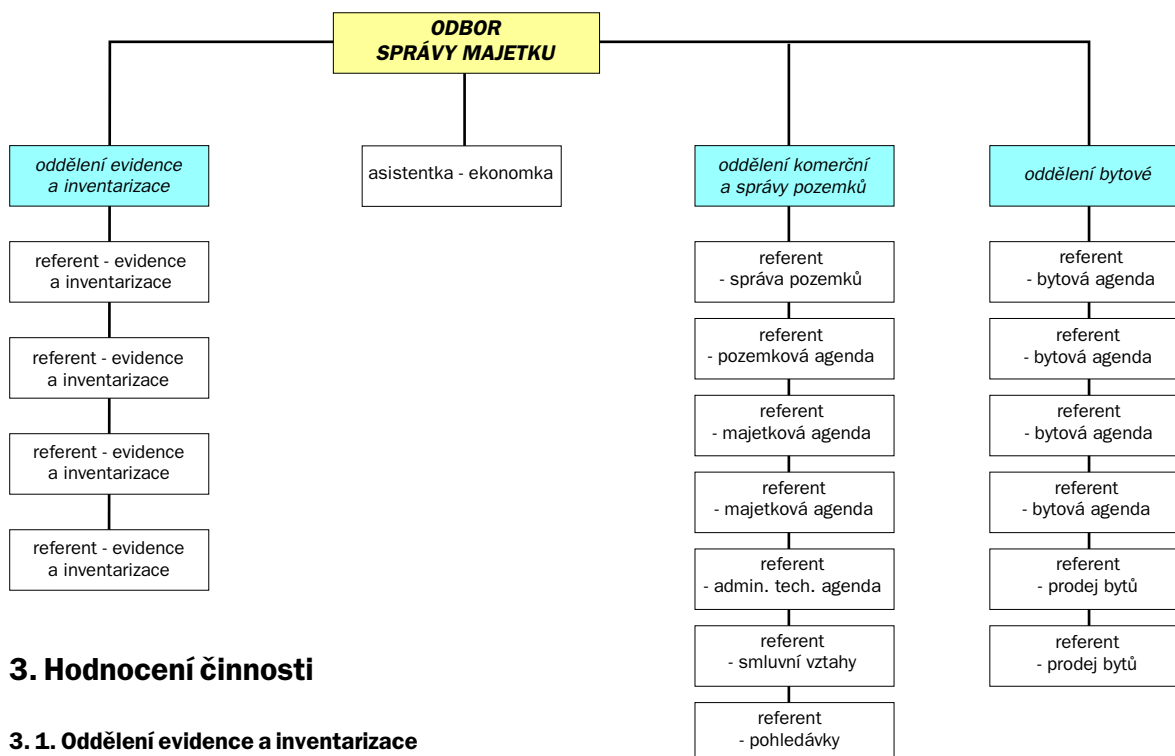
ODBOR
SPRÁVY MAJETKU

oddělení evidence a inventarizace

asistentka - ekonomka

oddělení komerční a správy pozemků

oddělení bytové

referent - evidence a inventarizace

referent - evidence a inventarizace

referent - evidence a inventarizace

referent - evidence a inventarizace

referent - správa pozemků

referent - pozemková agenda

referent - majetková agenda

referent - majetková agenda

referent - admin. tech. agenda

referent - smluvní vztahy

referent - pohledávky

referent - bytová agenda

referent - bytová agenda

referent - bytová agenda

referent - bytová agenda

referent - prodej bytů

referent - prodej bytů

3. Hodnocení činnosti

3. 1. Oddělení evidence a inventarizace